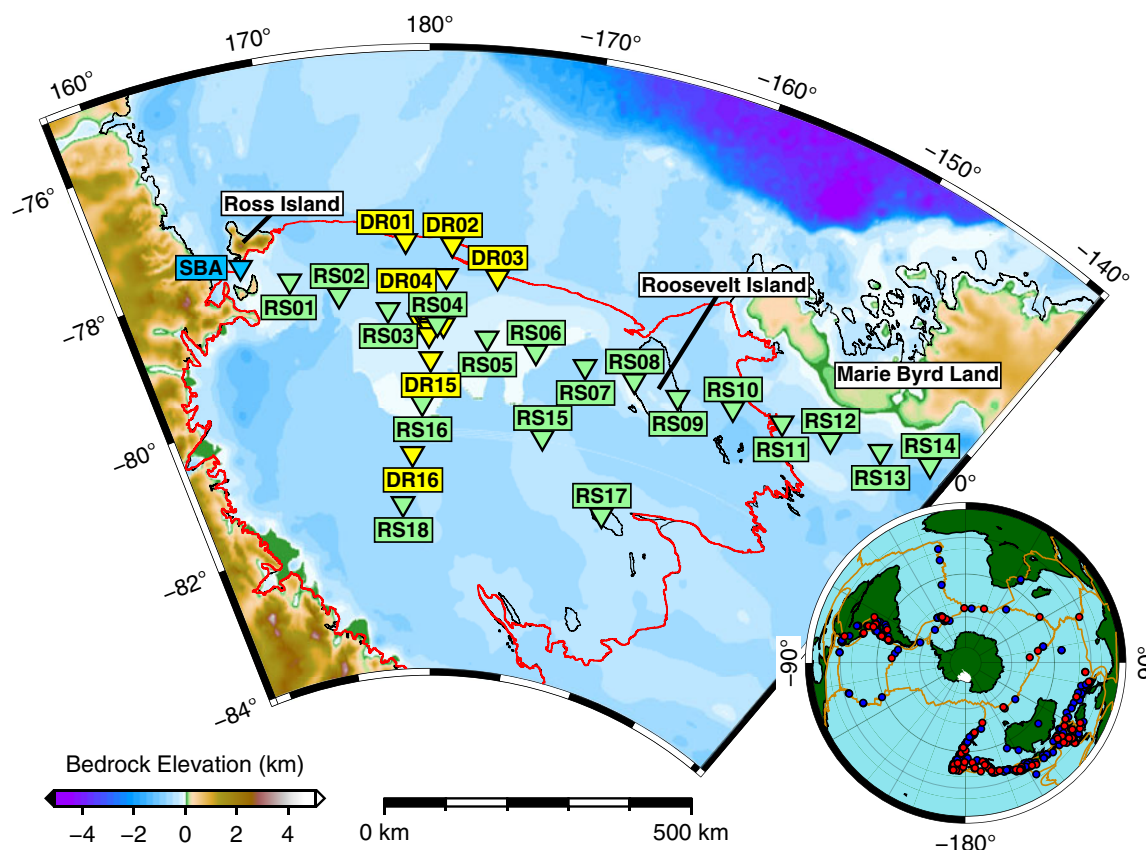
160°
170°
180°
−170°
−160°
−150°
−140°
−76°
−78°
−80°
−82°
−84°
Ross Island
SBA
DR01
DR02
DR03
DR04
RS01
RS02
RS03
RS04
RS05
RS06
DR15
RS07
RS08
Roosevelt Island
RS09
RS10
RS11
RS12
RS13
RS14
RS15
RS16
DR16
RS17
RS18
Marie Byrd Land
0°
−90°
90°
−180°
Bedrock Elevation (km)
−4
−2
0
2
4
0 km
500 km